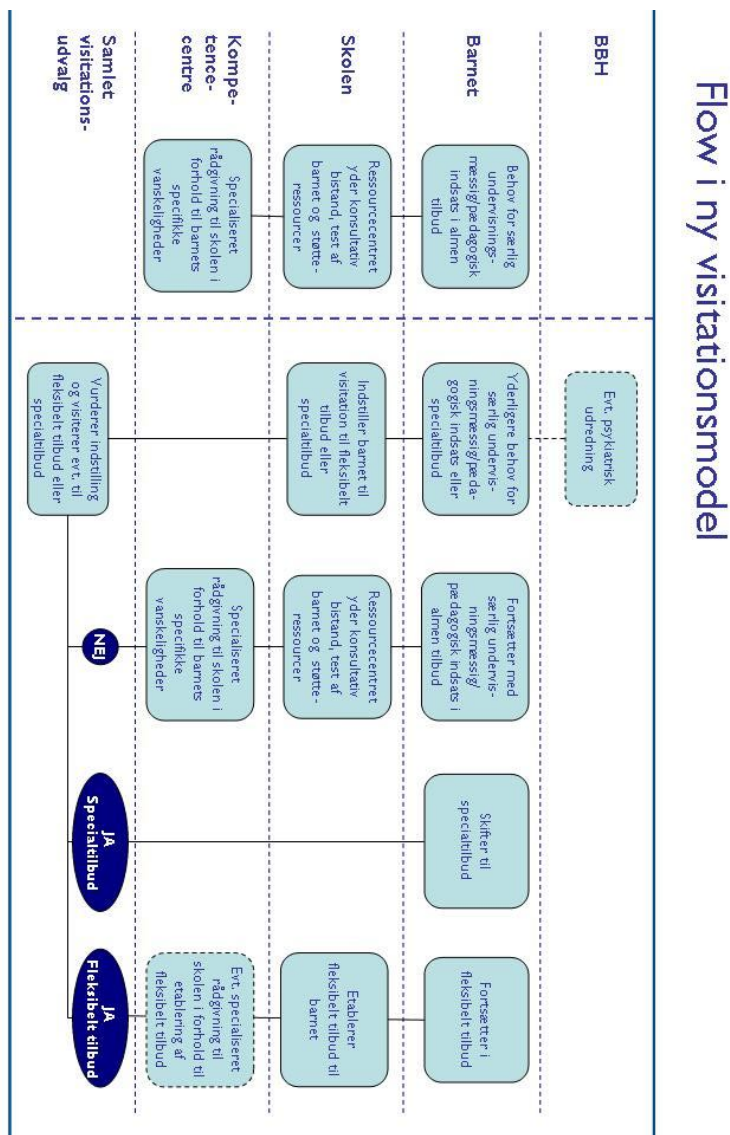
Flow i ny visitationsmodel

BBH

Barnet

Skolen

Kompetencecentre

Samlet visitationsudvalg

Behov for særlig undervisningsmæssig/pædagogisk indsats i almen tilbud

Ressourcecentret yder konsultativ bistand, test af barnet og støtteressourcer

Specialiseret rådgivning til skolen i forhold til barnets specifikke vanskeligheder

Evt. psykiatrisk udredning

Yderligere behov for særlig undervisningsmæssig/pædagogisk indsats eller specialtilbud

Indstiller barnet til visitation til fleksibelt tilbud eller specialtilbud

Vurderer indstilling og visiterer evt. til fleksibelt tilbud eller specialtilbud

Fortsætter med særlig undervisningsmæssig/pædagogisk indsats i almen tilbud

Ressourcecentret yder konsultativ bistand, test af barnet og støtteressourcer

Specialiseret rådgivning til skolen i forhold til barnets specifikke vanskeligheder

NEJ

Skifter til specialtilbud

JA Specialtilbud

Fortsætter i fleksibelt tilbud

Etablerer fleksibelt tilbud til barnet

Evt. specialiseret rådgivning til skolen i forhold til etablering af fleksibelt tilbud

JA Fleksibelt tilbud